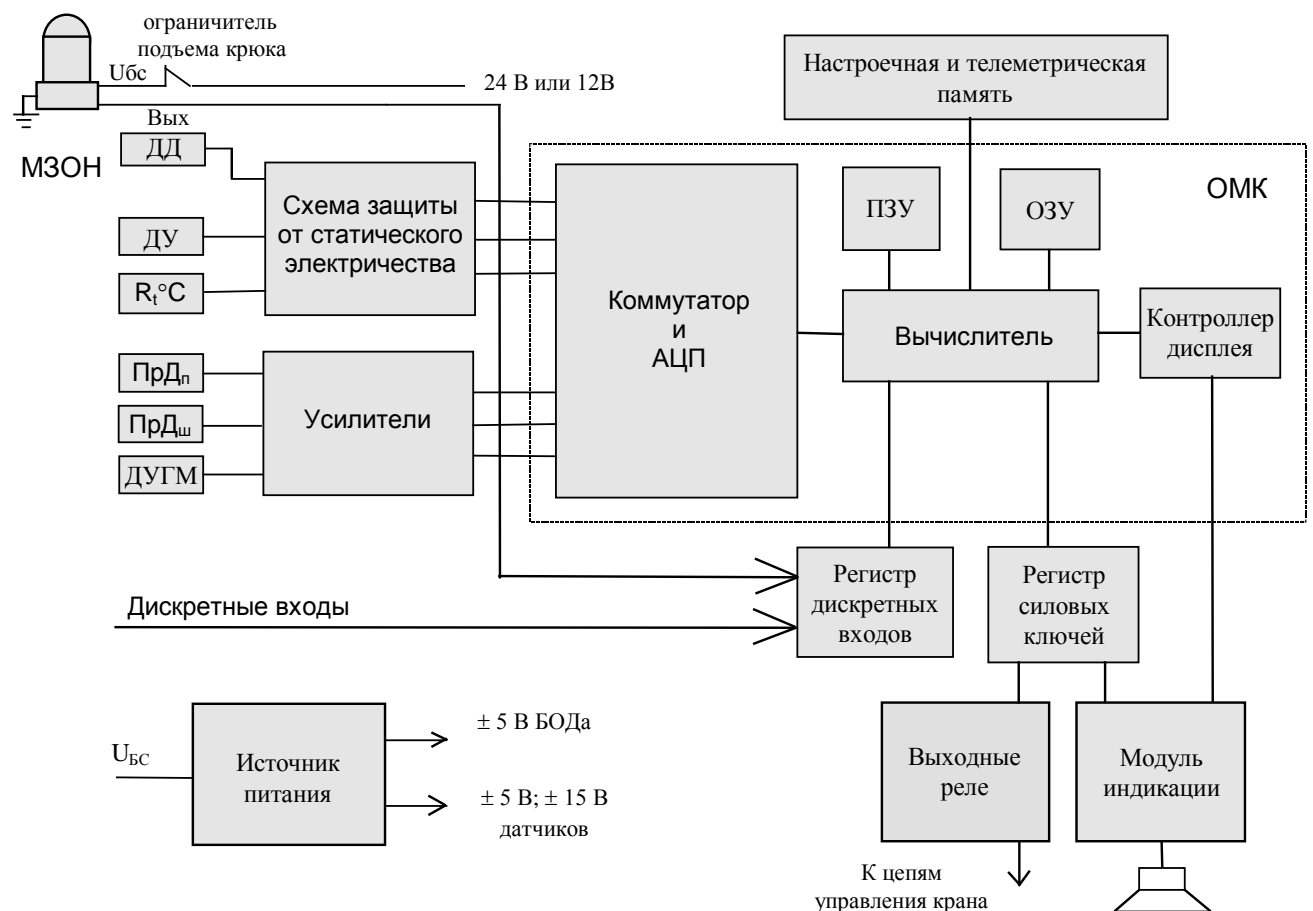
ограничитель подъема крюка

Uбс

24 В или 12В

Вых

МЗОН

Настроечная и телеметрическая память

ДД

ДУ

$R_t$°С

Схема защиты от статического электричества

ОМК

ПЗУ

ОЗУ

Коммутатор и АЦП

Вычислитель

Контроллер дисплея

ПрД$_п$

ПрД$_ш$

ДУГМ

Усилители

Регистр дискретных входов

Регистр силовых ключей

Дискретные входы

$U_{БС}$

Источник питания

± 5 В БОДа

± 5 В; ± 15 В датчиков

Выходные реле

Модуль индикации

К цепям управления крана